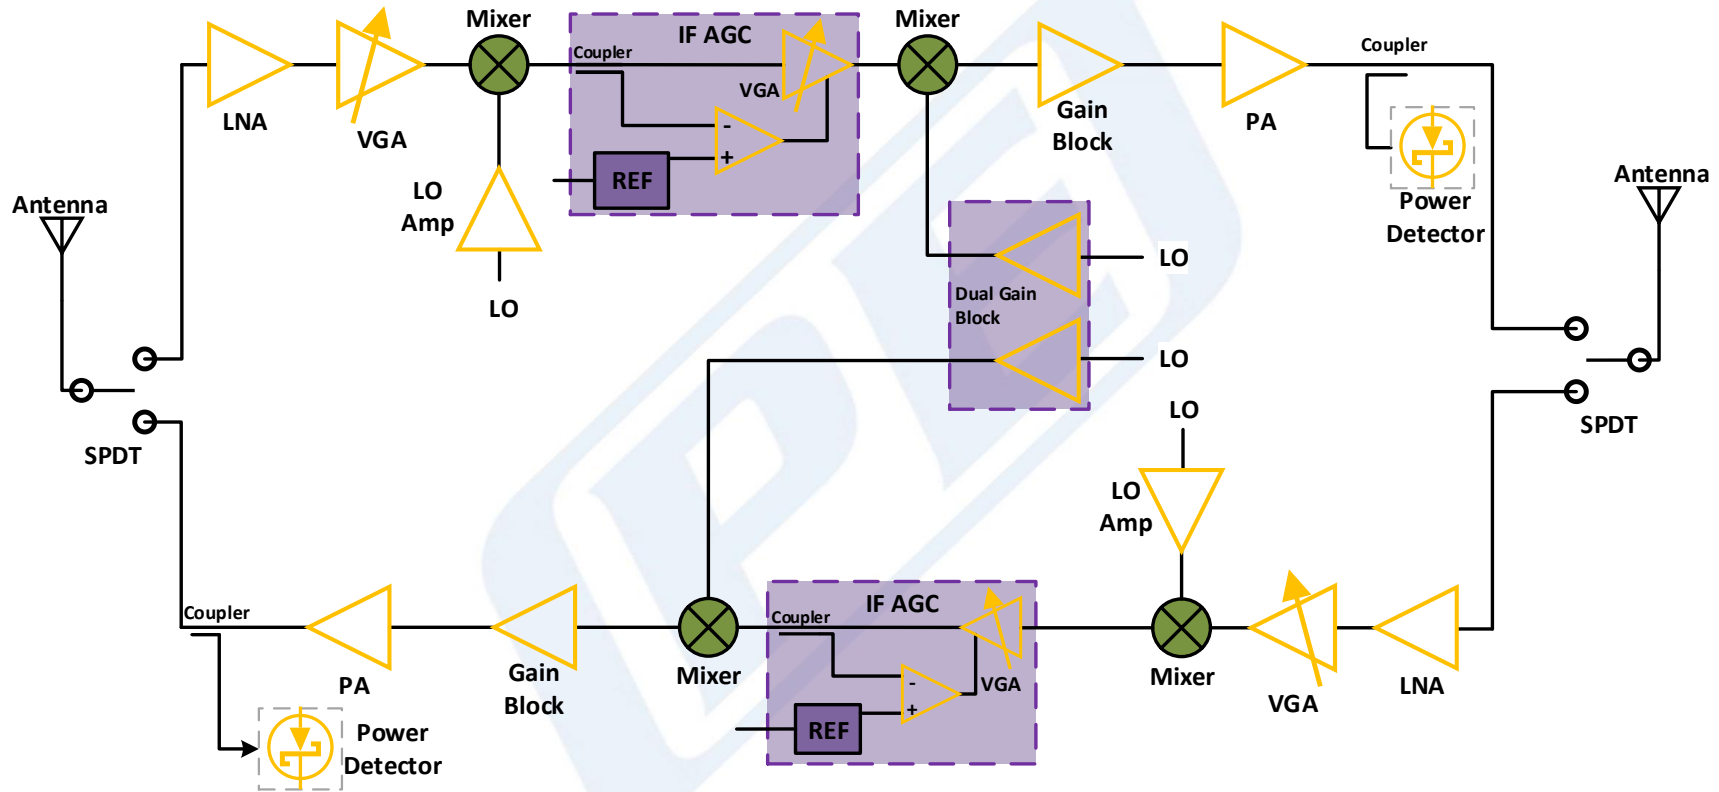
Mixer

IF AGC

Coupler

VGA

Mixer

LNA

VGA

Gain Block

PA

Coupler

LO Amp

REF

Power Detector

Antenna

Antenna

LO

LO

Dual Gain Block

LO

SPDT

SPDT

LO

LO Amp

Coupler

IF AGC

Coupler

PA

Gain Block

Mixer

VGA

Mixer

VGA

LNA

REF

Power Detector